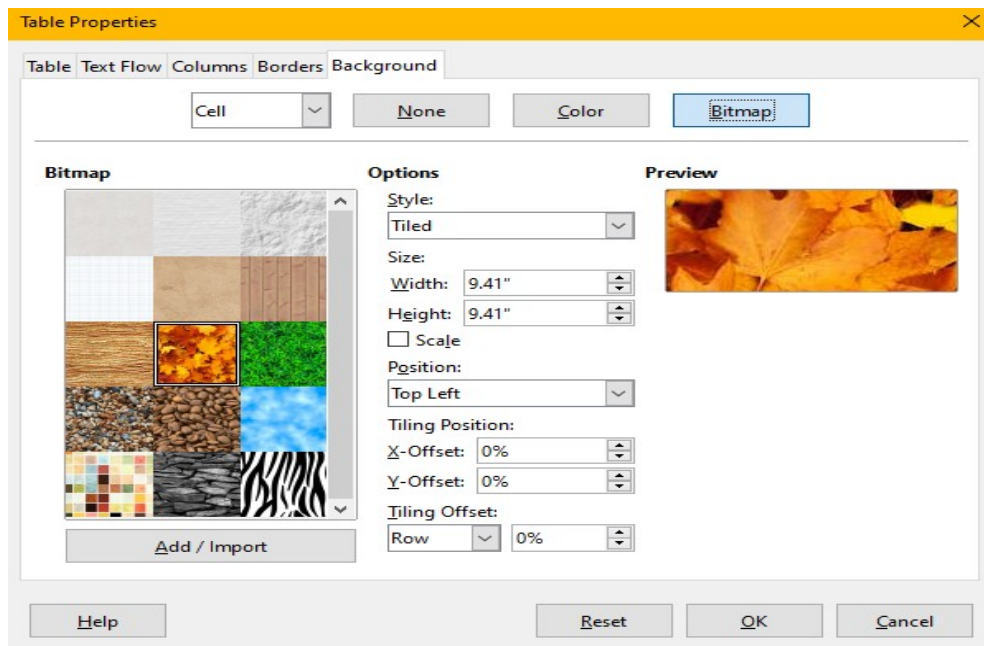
Table Properties

Table Text Flow Columns Borders Background

Cell None Color Bitmap

Bitmap

Options

Style:

Tiled

Size:

Width: 9.41"

Height: 9.41"

Scale

Position:

Top Left

Tiling Position:

X-Offset: 0%

Y-Offset: 0%

Tiling Offset:

Row 0%

Preview

Add / Import

Help Reset OK Cancel